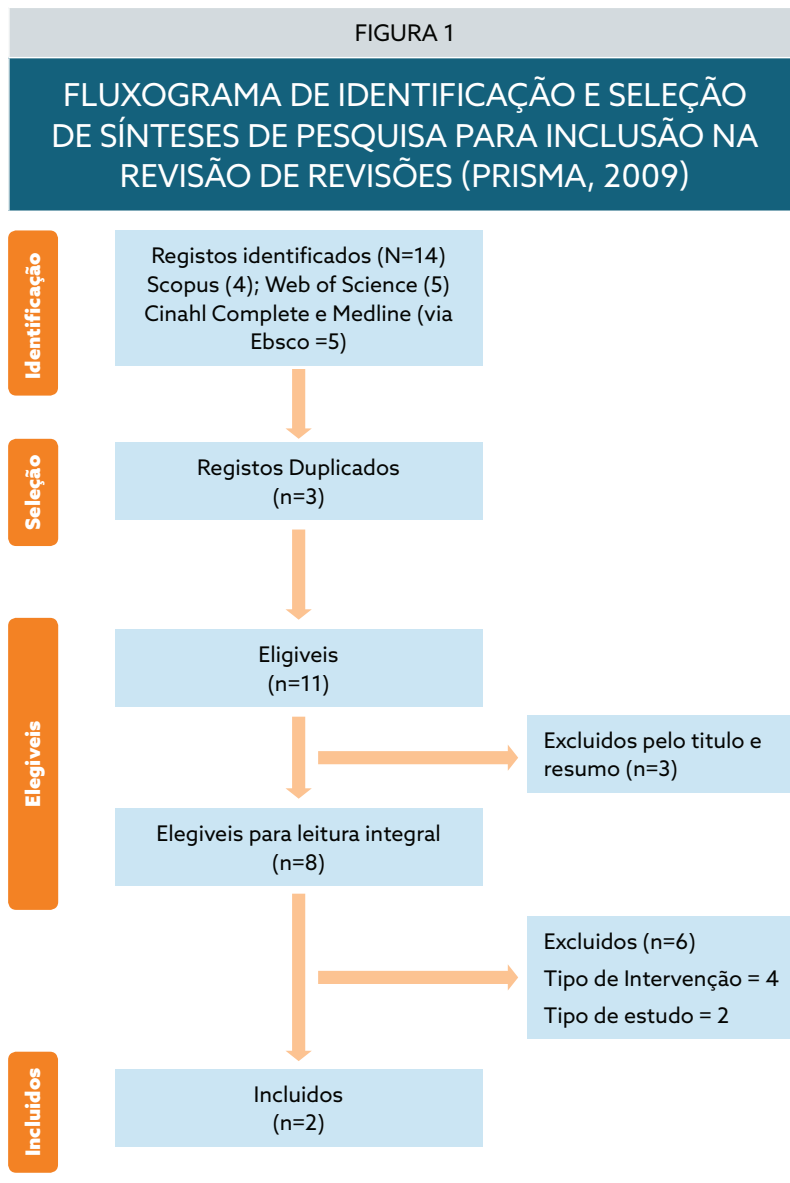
FIGURA 1

FLUXOGRAMA DE IDENTIFICAÇÃO E SELEÇÃO DE SÍNTESES DE PESQUISA PARA INCLUSÃO NA REVISÃO DE REVISÕES (PRISMA, 2009)

Identificação

Registos identificados (N=14)
Scopus (4); Web of Science (5)
Cinahl Complete e Medline (via Ebsco =5)

Seleção

Registos Duplicados
(n=3)

Elegiveis

Eligiveis
(n=11)

Excluidos pelo titulo e resumo (n=3)

Elegiveis para leitura integral
(n=8)

Excluidos (n=6)
Tipo de Intervenção = 4
Tipo de estudo = 2

Incluidos

Incluidos
(n=2)